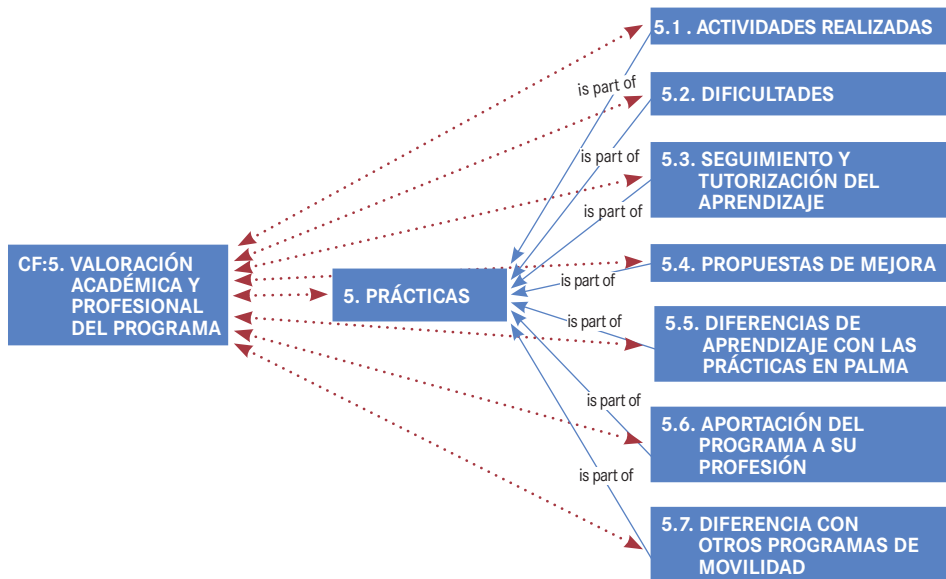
CF:5. VALORACIÓN ACADÉMICA Y PROFESIONAL DEL PROGRAMA

5. PRÁCTICAS

5.1 . ACTIVIDADES REALIZADAS

is part of

5.2. DIFICULTADES

is part of

5.3. SEGUIMIENTO Y TUTORIZACIÓN DEL APRENDIZAJE

is part of

5.4. PROPUESTAS DE MEJORA

is part of

5.5. DIFERENCIAS DE APRENDIZAJE CON LAS PRÁCTICAS EN PALMA

is part of

5.6. APORTACIÓN DEL PROGRAMA A SU PROFESIÓN

is part of

is part of

5.7. DIFERENCIA CON OTROS PROGRAMAS DE MOVILIDAD